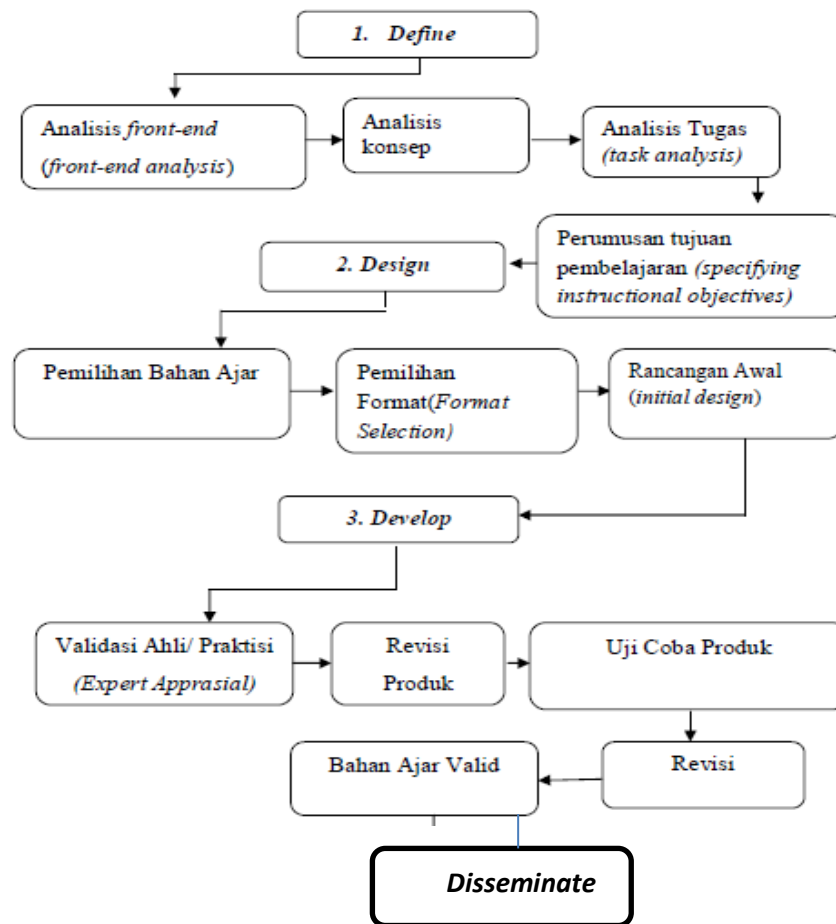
1. Define

Analisis front-end (front-end analysis)

Analisis konsep

Analisis Tugas (task analysis)

Perumusan tujuan pembelajaran (specifying instructional objectives)

2. Design

Pemilihan Bahan Ajar

Pemilihan Format(Format Selection)

Rancangan Awal (initial design)

3. Develop

Validasi Ahli/ Praktisi (Expert Apprasial)

Revisi Produk

Uji Coba Produk

Revisi

Bahan Ajar Valid

Disseminate